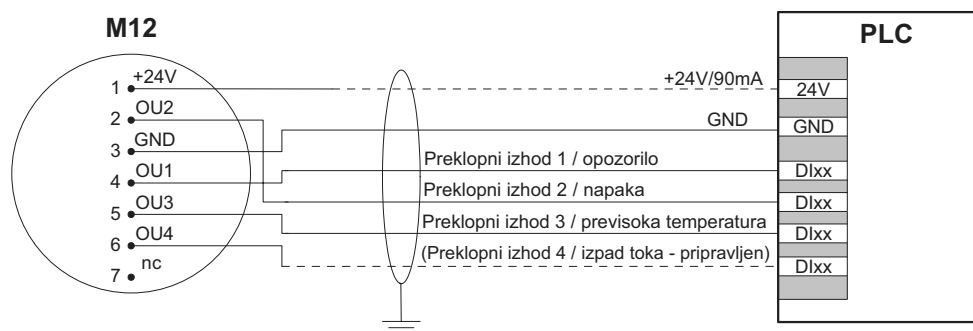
M12

1 +24V
2 OU2
3 GND
4 OU1
5 OU3
6 OU4
7 nc

PLC

+24V/90mA
GND
Preklopni izhod 1 / opozorilo
Preklopni izhod 2 / napaka
Preklopni izhod 3 / previsoka temperatura
(Preklopni izhod 4 / izpad toka - pripravljen)

24V
GND
DIxx
DIxx
DIxx
DIxx